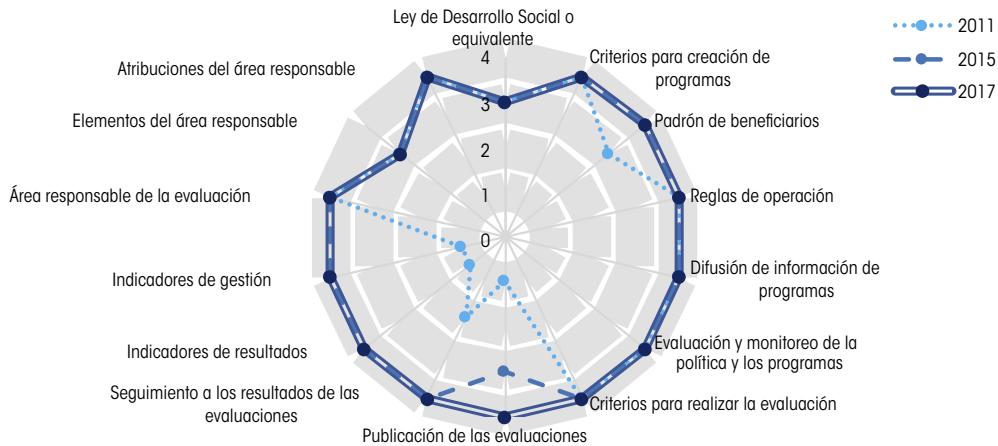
Ley de Desarrollo Social o equivalente

Criterios para creación de programas

Padrón de beneficiarios

Reglas de operación

Difusión de información de programas

Evaluación y monitoreo de la política y los programas

Criterios para realizar la evaluación

Publicación de las evaluaciones

Seguimiento a los resultados de las evaluaciones

Indicadores de resultados

Indicadores de gestión

Área responsable de la evaluación

Elementos del área responsable

Atribuciones del área responsable

4
3
2
1
0

2011
2015
2017